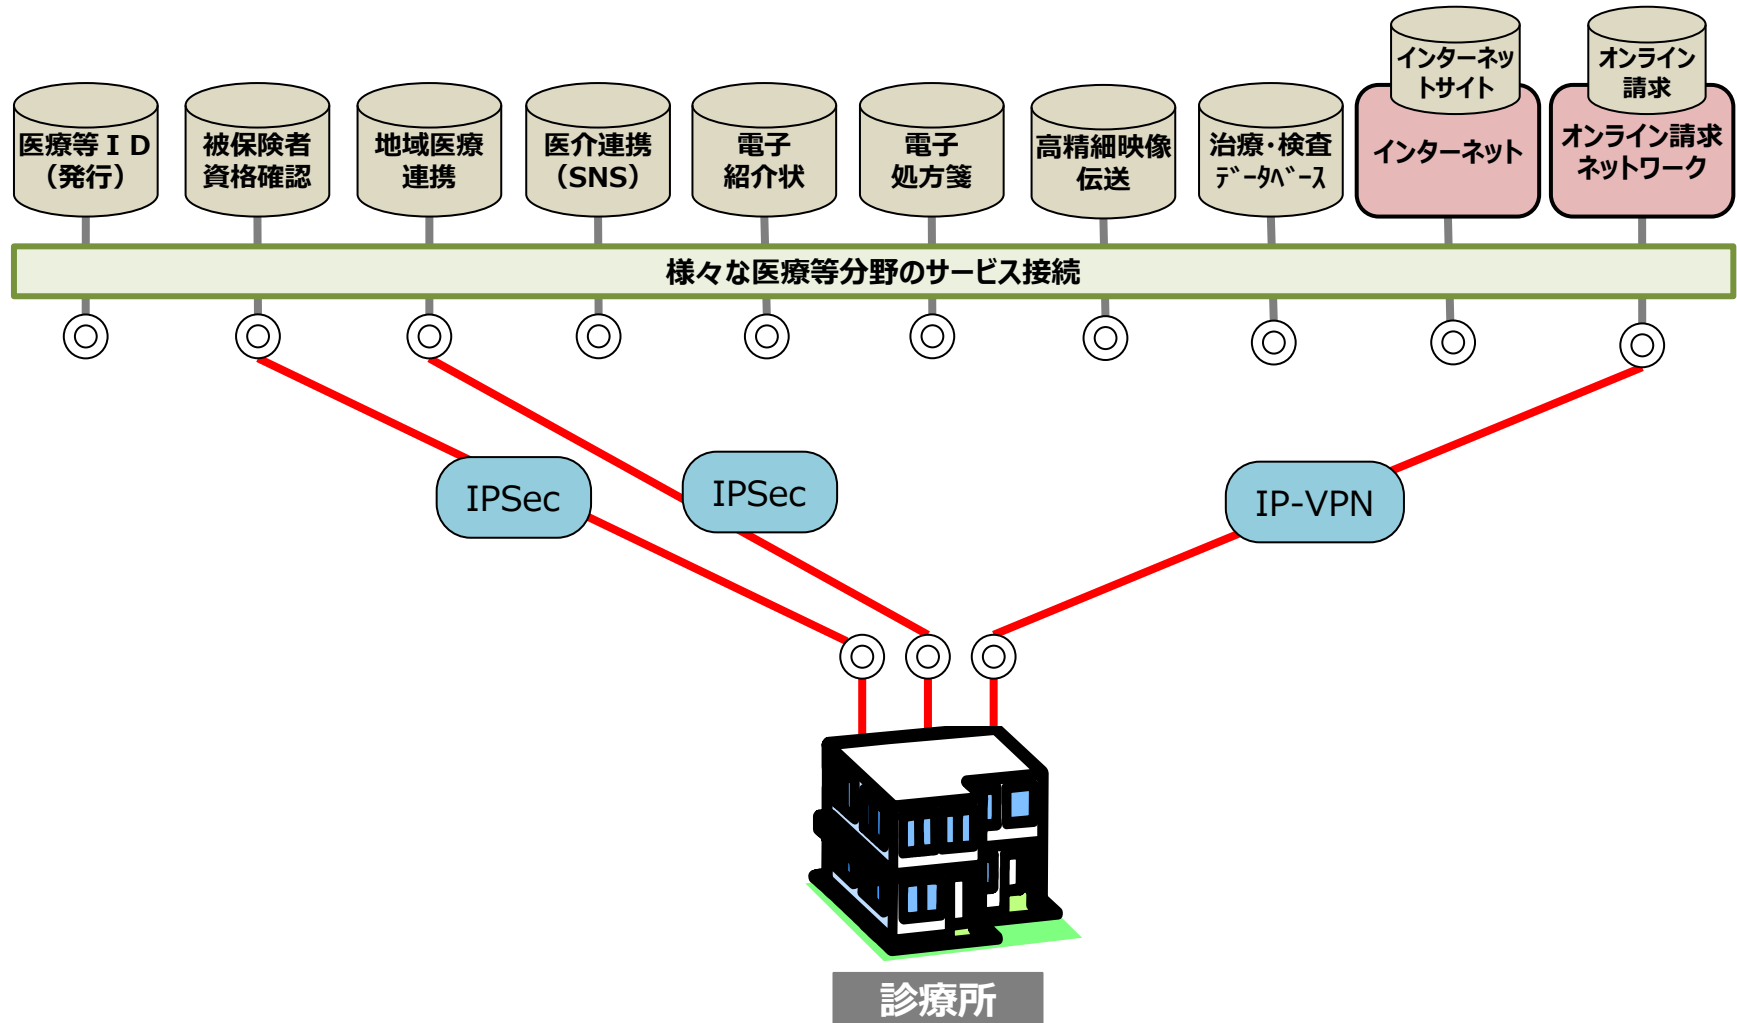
医療等ＩＤ（発行）

被保険者資格確認

地域医療連携

医介連携（SNS）

電子紹介状

電子処方箋

高精細映像伝送

治療・検査ﾃﾞｰﾀﾍﾞｰｽ

インターネットサイト

インターネット

オンライン請求

オンライン請求ネットワーク

様々な医療等分野のサービス接続

IPSec

IPSec

IP-VPN

診療所